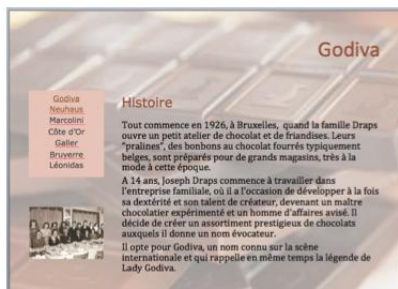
Godiva

Godiva
Neuhaus
Marcolini
Côte d'Or
Galler
Bruyerre
Léonidas

Histoire

Tout commence en 1926, à Bruxelles, quand la famille Draps ouvre un petit atelier de chocolat et de friandises. Leurs "pralines", des bonbons au chocolat fourrés typiquement belges, sont préparés pour de grands magasins, très à la mode à cette époque.

A 14 ans, Joseph Draps commence à travailler dans l'entreprise familiale, où il a l'occasion de développer à la fois sa dextérité et son talent de créateur, devenant un maître chocolatier expérimenté et un homme d'affaires avisé. Il décide de créer un assortiment prestigieux de chocolats auxquels il donne un nom évocateur.

Il opte pour Godiva, un nom connu sur la scène internationale et qui rappelle en même temps la légende de Lady Godiva.